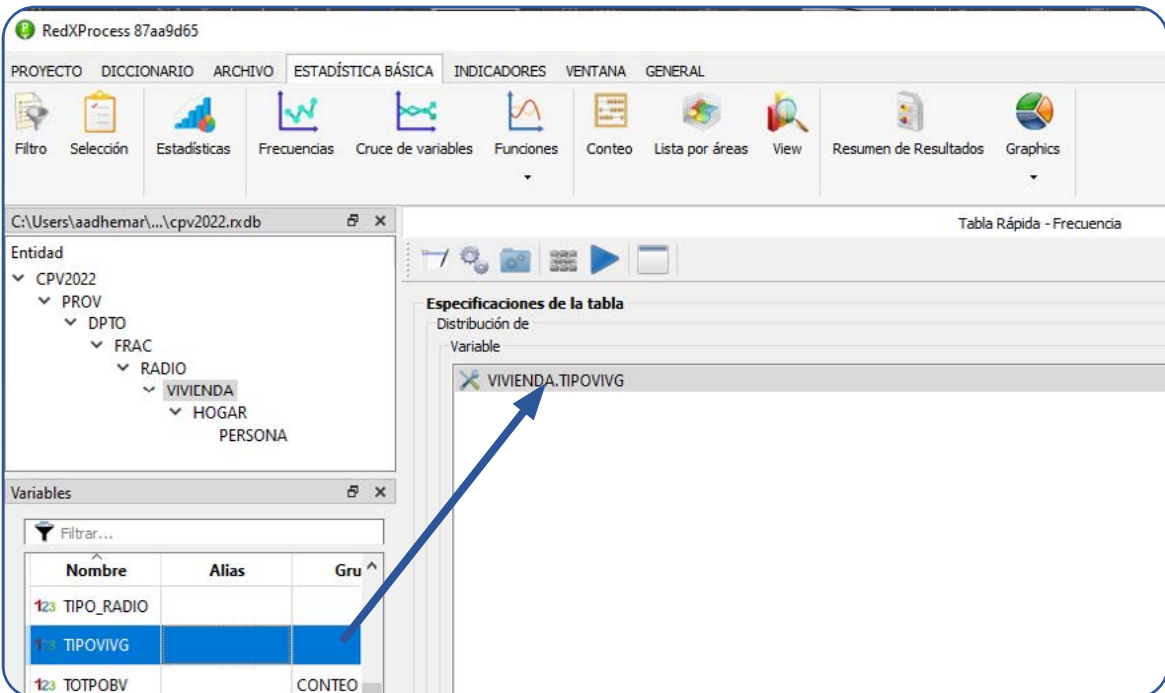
RedXProcess 87aa9d65

PROYECTO DICCIONARIO ARCHIVO ESTADÍSTICA BÁSICA INDICADORES VENTANA GENERAL

Filtro Selección Estadísticas Frecuencias Cruce de variables Funciones Conteo Lista por áreas View Resumen de Resultados Graphics

C:\Users\aadhemar\...\cpv2022.rxdb

Entidad
CPV2022
PROV
DPTO
FRAC
RADIO
VIVIENDA
HOGAR
PERSONA

Variables

Filtrar...

| Nombre | Alias | Gru |
|---|---|---|
| 123 TIPO_RADIO | | |
| 123 TIPOVIVG | | |
| 123 TOTPOBV | | CONTEO |

Tabla Rápida - Frecuencia

Especificaciones de la tabla
Distribución de
Variable
VIVIENDA.TIPOVIVG